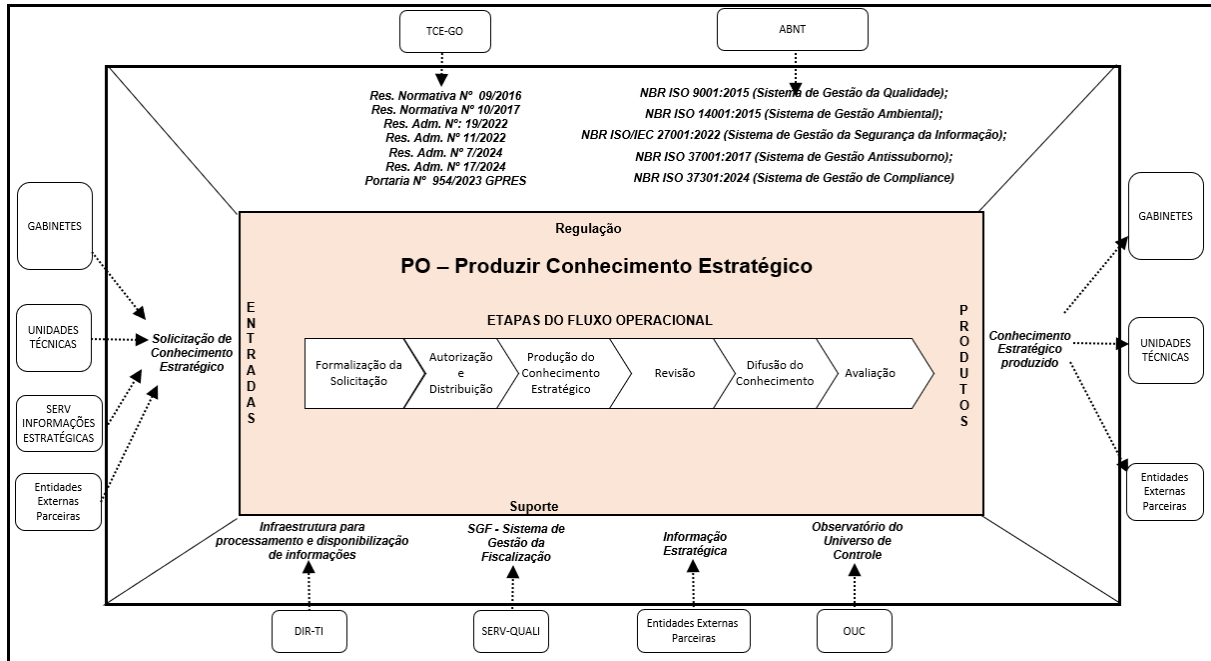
TCE-GO

ABNT

Res. Normativa N° 09/2016
Res. Normativa N° 10/2017
Res. Adm. N°: 19/2022
Res. Adm. N° 11/2022
Res. Adm. N° 7/2024
Res. Adm. N° 17/2024
Portaria N° 954/2023 GPRES

NBR ISO 9001:2015 (Sistema de Gestão da Qualidade);
NBR ISO 14001:2015 (Sistema de Gestão Ambiental);
NBR ISO/IEC 27001:2022 (Sistema de Gestão da Segurança da Informação);
NBR ISO 37001:2017 (Sistema de Gestão Antissuborno);
NBR ISO 37301:2024 (Sistema de Gestão de Compliance)

GABINETES

UNIDADES TÉCNICAS

SERV INFORMAÇÕES ESTRATÉGICAS

Entidades Externas Parceiras

Solicitação de Conhecimento Estratégico

Regulação

PO – Produzir Conhecimento Estratégico

ENTRADAS

ETAPAS DO FLUXO OPERACIONAL

Formalização da Solicitação

Autorização e Distribuição

Produção do Conhecimento Estratégico

Revisão

Difusão do Conhecimento

Avaliação

PRODUTOS

Conhecimento Estratégico produzido

GABINETES

UNIDADES TÉCNICAS

Entidades Externas Parceiras

Suporte

Infraestrutura para processamento e disponibilização de informações

SGF - Sistema de Gestão da Fiscalização

Informação Estratégica

Observatório do Universo de Controle

DIR-TI

SERV-QUALI

Entidades Externas Parceiras

OUC